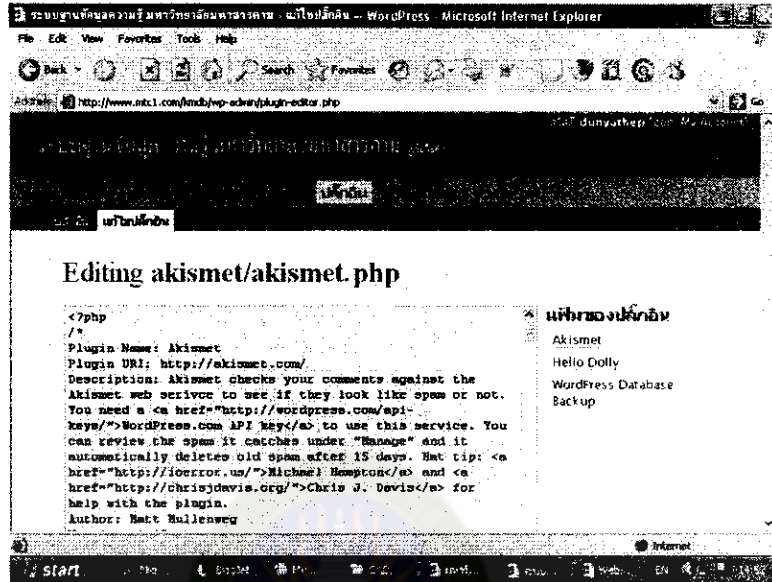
ระบบฐานข้อมูลความรู้มหาวิทยาลัยมหาสารคาม › แก้ไขปลั๊กอิน — WordPress - Microsoft Internet Explorer

File Edit View Favorites Tools Help

Back Search Favorites

Address http://www.mtc1.com/kmdb/wp-admin/plugin-editor.php Go

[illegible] dunyathep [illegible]

ระบบฐานข้อมูลความรู้มหาวิทยาลัยมหาสารคาม

ปลั๊กอิน

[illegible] แก้ไขปลั๊กอิน

Editing akismet/akismet.php

<?php
/*
Plugin Name: Akismet
Plugin URI: http://akismet.com/
Description: Akismet checks your comments against the Akismet web serivce to see if they look like spam or not. You need a <a href="http://wordpress.com/api-keys/">WordPress.com API key</a> to use this service. You can review the spam it catches under "Manage" and it automatically deletes old spam after 15 days. Hat tip: <a href="http://ioerror.us/">Michael Hampton</a> and <a href="http://chrisjdavis.org/">Chris J. Davis</a> for help with the plugin.
Author: Matt Mullenweg

แฟ้มของปลั๊กอิน
Akismet
Hello Dolly
WordPress Database Backup

Internet

start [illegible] EN